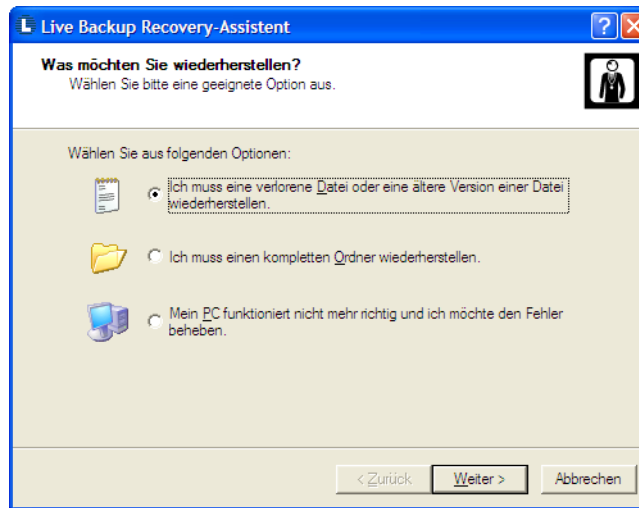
Live Backup Recovery-Assistent

Was möchten Sie wiederherstellen?
Wählen Sie bitte eine geeignete Option aus.

Wählen Sie aus folgenden Optionen:

Ich muss eine verlorene Datei oder eine ältere Version einer Datei wiederherstellen.

Ich muss einen kompletten Ordner wiederherstellen.

Mein PC funktioniert nicht mehr richtig und ich möchte den Fehler beheben.

< Zurück
Weiter >
Abbrechen